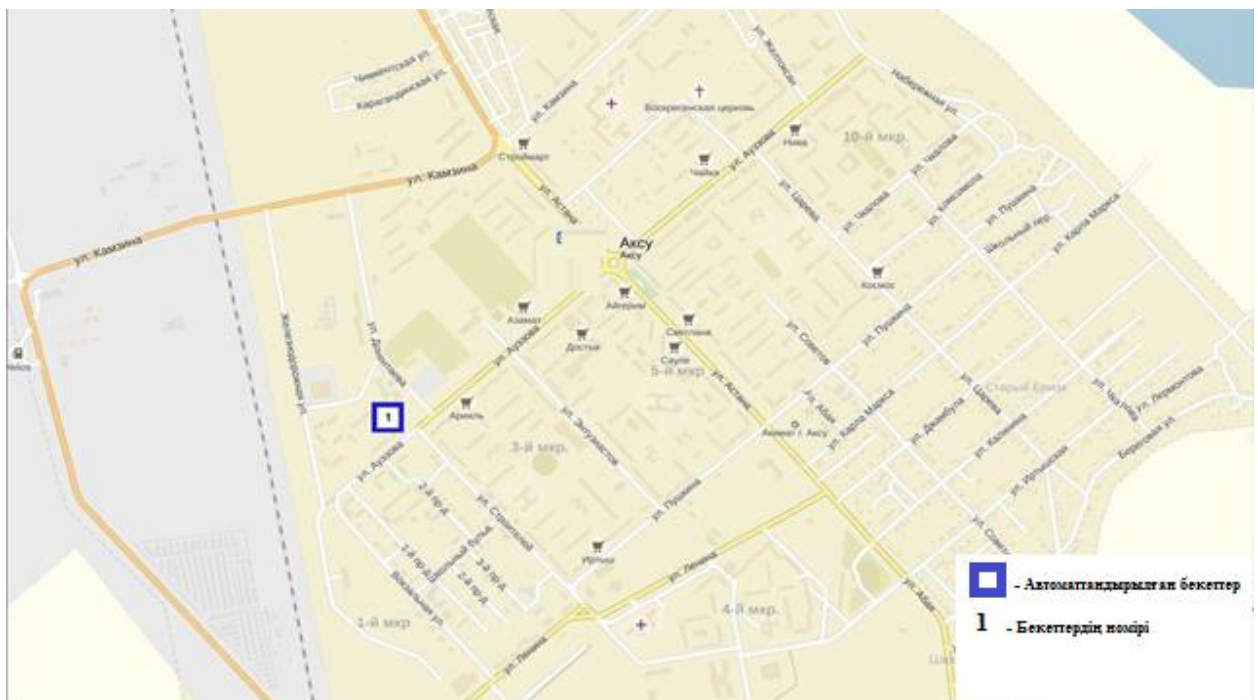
ул. Жолтонова
Чимкентская ул.
Карагандинская ул.
ул. Камзина
Воскресенская церковь
Набережная ул.
Строймарт
10-й мкр.
Нива
Чайка
ул. Ауэзова
ул. Камзина
ул. Камзина
ул. Астана
ул. Царева
ул. Чкалова
ул. Чкалова
ул. Комсомола
ул. Пушкина
Школьный пер.
ул. Карла Маркса
Аксу
Аксу
Космос
Азамат
Айгерим
Железнодорожная ул.
ул. Донентаева
ул. Ауэзова
Достык
Светлана
Сауле
5-й мкр
ул. Советов
ул. Пушкина
Старый Ермак
1
Ариель
ул. Астана
ул. Абая
ул. Карла Маркса
ул. Джамбула
ул. Царева
ул. Чапаева
ул. Лермонтова
3-й мкр.
ул. Энтузиастов
Акимат г. Аксу
ул. Калинина
Береговая ул.
ул. Ауэзова
ул. Пушкина
ул. Иртышская
ул. Строителей
Иртыш
ул. Ленина
ул. Абая
4-й мкр.
1-й мкр
ул. Ленина
Вокзальная ул.
- Автоматтандырылған бекеттер
1 - Бекеттердің нөмірі